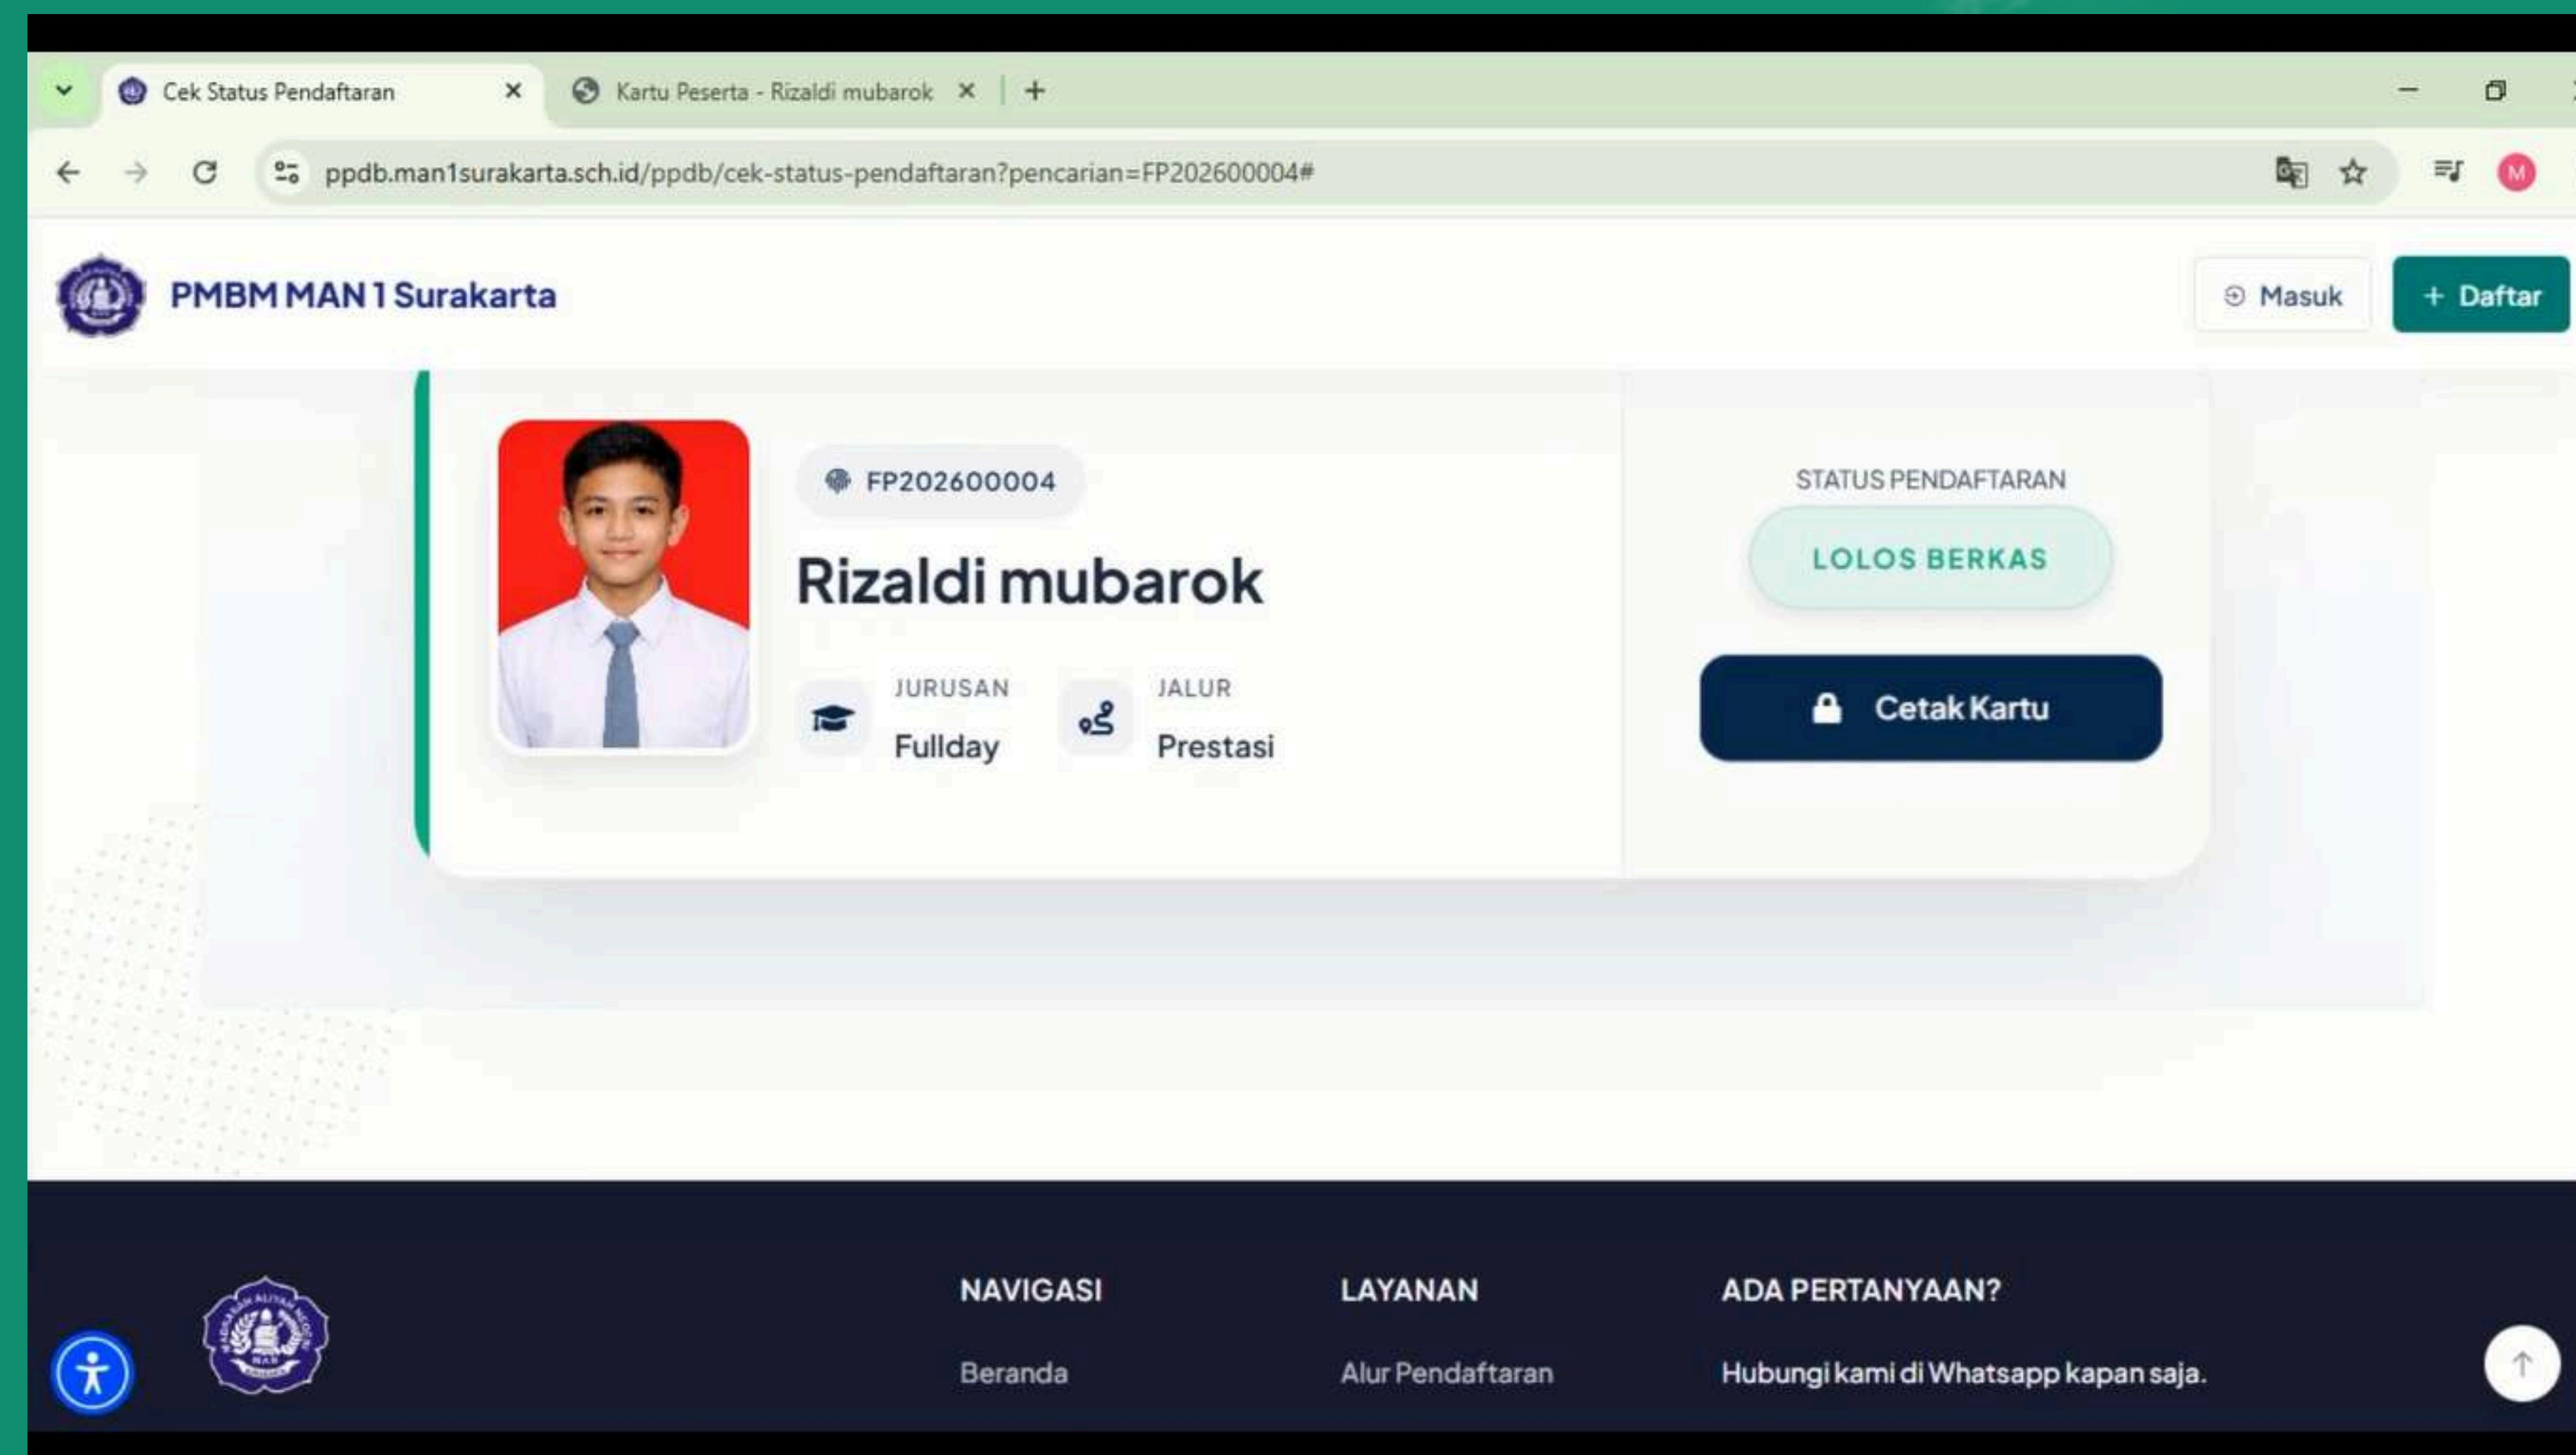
Cek Status Pendaftaran ×
Kartu Peserta - Rizaldi mubarok ×
+

ppdb.man1surakarta.sch.id/ppdb/cek-status-pendaftaran?pencarian=FP202600004#

M

PMBM MAN 1 Surakarta

Masuk
+ Daftar

FP202600004

Rizaldi mubarok

JURUSAN
Fullday

JALUR
Prestasi

STATUS PENDAFTARAN

LOLOS BERKAS

Cetak Kartu

NAVIGASI
Beranda

LAYANAN
Alur Pendaftaran

ADA PERTANYAAN?
Hubungi kami di Whatsapp kapan saja.